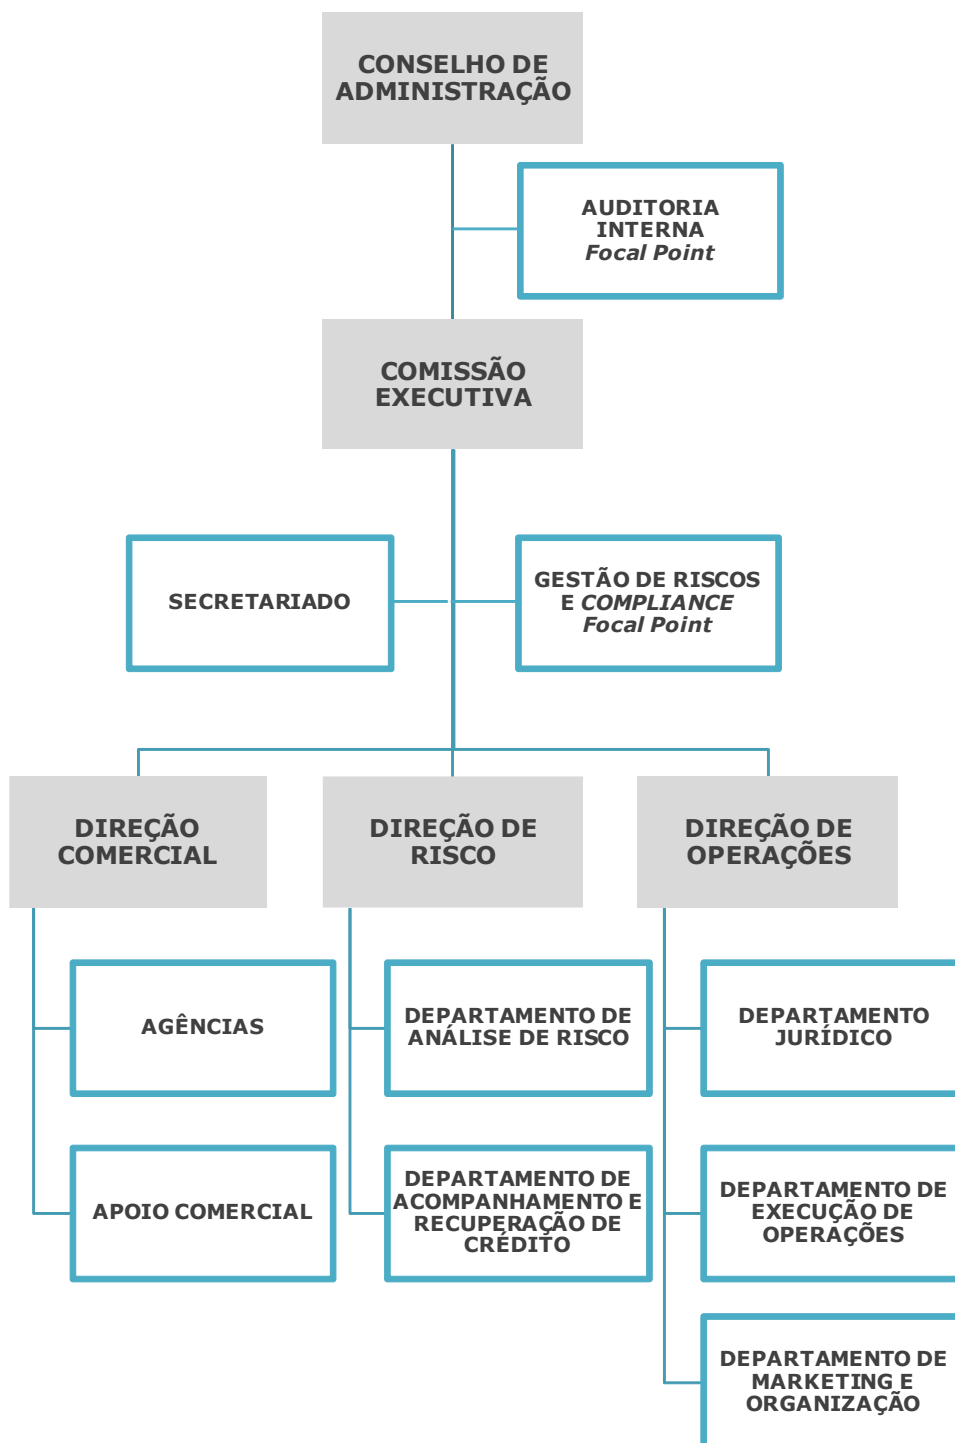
CONSELHO DE ADMINISTRAÇÃO

AUDITORIA INTERNA
*Focal Point*

COMISSÃO EXECUTIVA

SECRETARIADO

GESTÃO DE RISCOS E *COMPLIANCE*
*Focal Point*

DIREÇÃO COMERCIAL

DIREÇÃO DE RISCO

DIREÇÃO DE OPERAÇÕES

AGÊNCIAS

APOIO COMERCIAL

DEPARTAMENTO DE ANÁLISE DE RISCO

DEPARTAMENTO DE ACOMPANHAMENTO E RECUPERAÇÃO DE CRÉDITO

DEPARTAMENTO JURÍDICO

DEPARTAMENTO DE EXECUÇÃO DE OPERAÇÕES

DEPARTAMENTO DE MARKETING E ORGANIZAÇÃO